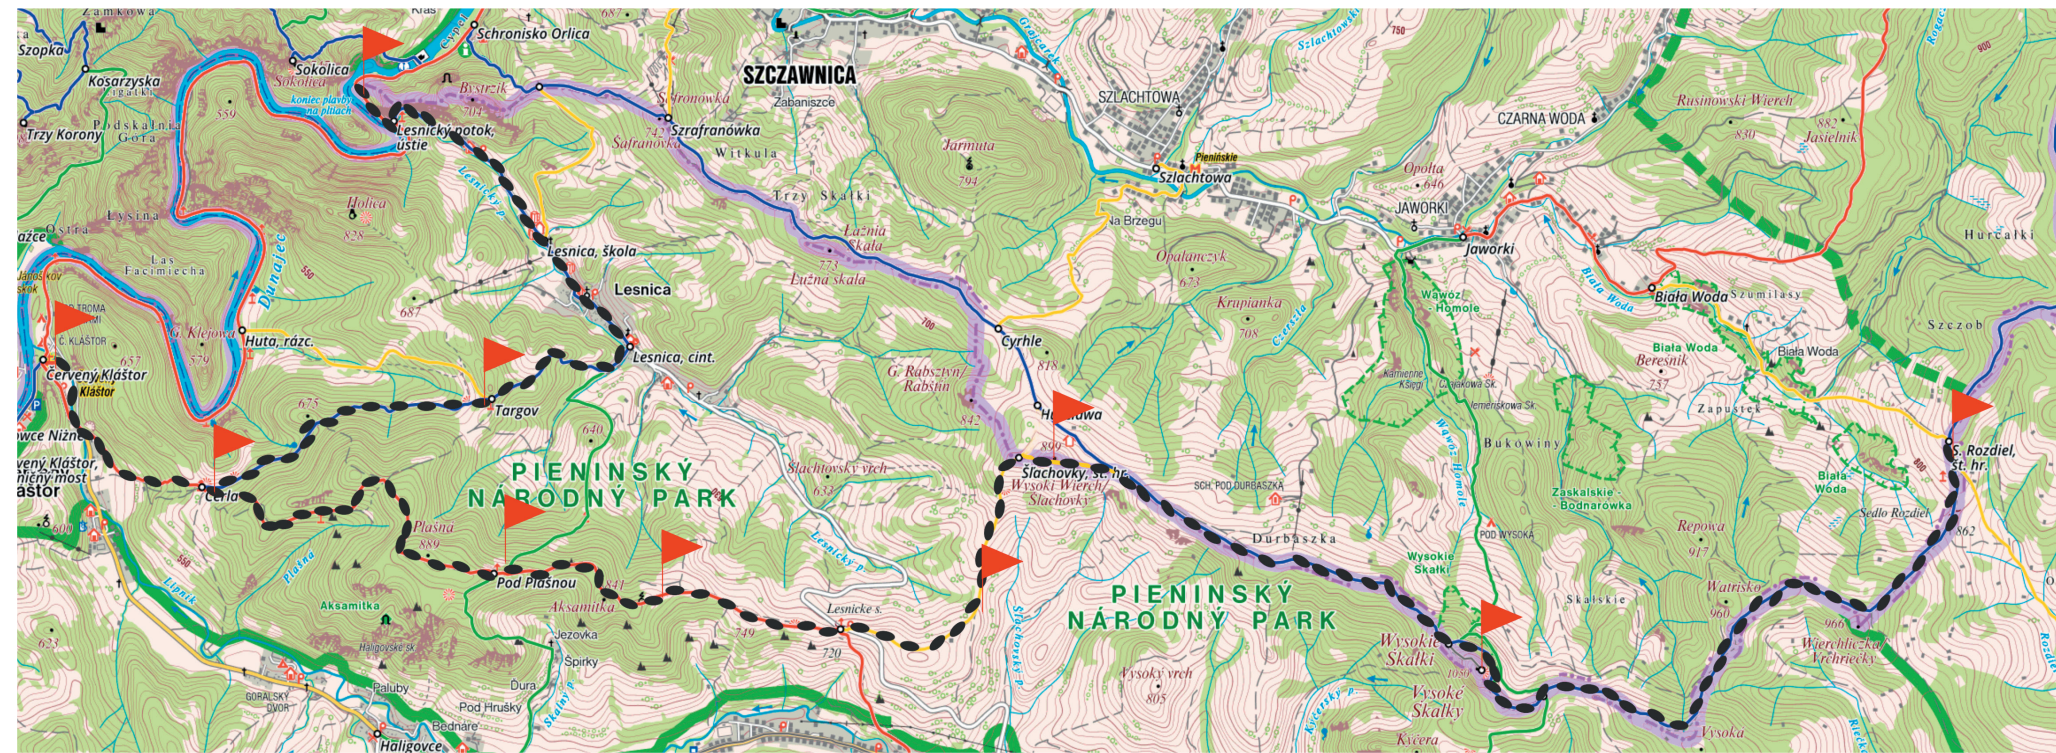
Zamkowa
Szopka
Kosarzyska
Trzy Korony
Podskalnia Góra
Sokolica
Sokolica
koniec plavby na pltiach
Schronisko Orlica
Bystrzik
704
SZCZAWNICA
Zabaniszce
Szafranówka
Szafranówka
742
Witkula
Lesnický potok, ústie
559
Holica
828
Lysina
Ostra
Las Facimiecha
Dunajec
550
Lesnica, škola
Lesnica
Lesnica, cint.
687
Huta, rázc.
G. Klejowa
579
Červený Kláštor
Kláštor
657
Č. KLÁŠTOR
675
Targov
640
Červený Kláštor, hraničný most
Kláštor
Cerla
Plašná
889
Pod Plašnou
Aksamitka
841
Aksamitka
749
Haligovské sk.
Jezovka
Spiarky
Paluby
Ďura
Pod Hrušky
Bednáre
Haligovce
GORALSKÝ DVOR
Lipník
623
Plašná
PIENINSKÝ NÁRODNÝ PARK
Trzy Skałki
Łaźnia Skała
773
Łužná skala
700
Cyrhle
818
G. Rabsztyn/ Rabštín
842
Hurdowa
899
Šlachovky, sedlo
Wysoki Wierch/ Šlachovki
Slachtovský vrch
633
Lesnický p.
Lesnické s.
720
Šlachovský p.
Jarmuta
794
SZLACHTOWA
Szlachtowa
Pieninskie
Grajcarek
Szlachtowski
750
Na Brzegu
Opalanczyk
673
Krupianka
708
Czercz
Opołta
646
JAWORKI
Jaworki
CZARNA WODA
Rusinowski Wierch
830
883
Jasielnik
Wąwóz Homole
Kamienne Księgi
Czajakowa Sk.
Jemeriskowa Sk.
Wąwóz Homole
Biała Woda
Biała Woda
Szumilasy
Biała Woda
Beresnik
757
Zapustek
Bukowiny
SCH. POD DURBASZKĄ
Durbaszka
PIENINSKÝ NÁRODNÝ PARK
Wysokie Skałki
POD WYSOKĄ
Skalskie
Zaskalskie - Bodnarówka
Biała Woda
Sedlo Rozdiel
Repowa
917
Watrisko
960
966
Wierchliczka/ Vrchriečky
862
Hurcałki
Szczob
900
800
S. Rozdiel, št. hr.
Wysokie Skałki
Vysoké Skalky
1050
Wysoki vrch
805
Kycerský p.
Kýčera
Vysoka
Riečka
Rozdiel